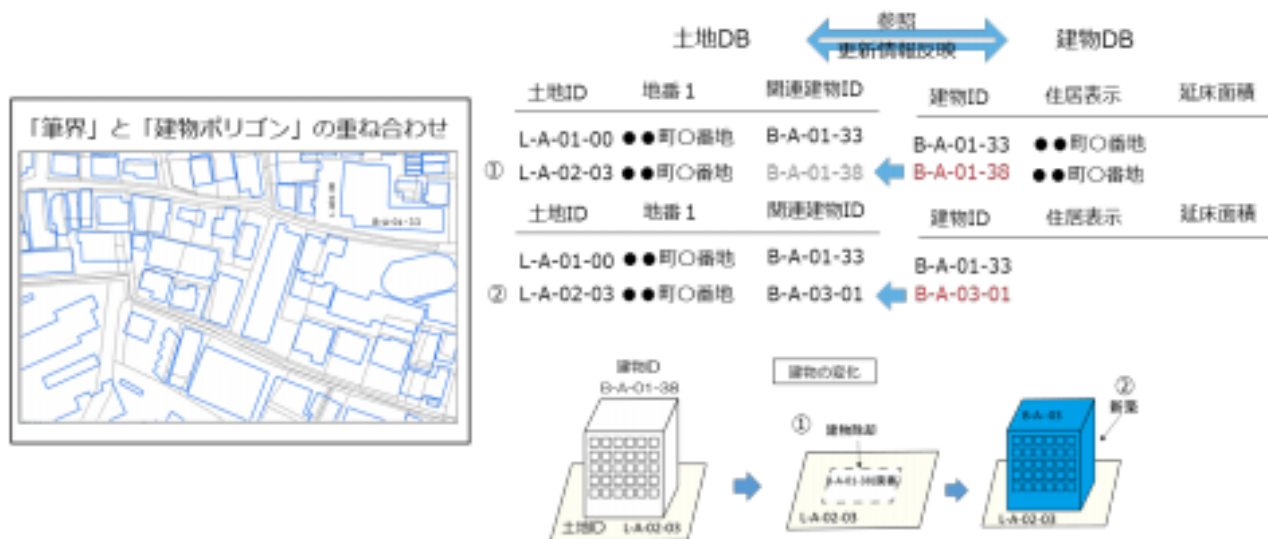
土地DB

参照

更新情報反映

建物DB

「筆界」と「建物ポリゴン」の重ね合わせ

B-A-01-33

| 土地ID | 地番１ | 関連建物ID |
|---|---|---|
| L-A-01-00 | ●●町〇番地 | B-A-01-33 |
| ① L-A-02-03 | ●●町〇番地 | B-A-01-38 |

| 建物ID | 住居表示 | 延床面積 |
|---|---|---|
| B-A-01-33 | ●●町〇番地 | |
| B-A-01-38 | ●●町〇番地 | |

| 土地ID | 地番１ | 関連建物ID |
|---|---|---|
| L-A-01-00 | ●●町〇番地 | B-A-01-33 |
| ② L-A-02-03 | ●●町〇番地 | B-A-03-01 |

| 建物ID | 住居表示 | 延床面積 |
|---|---|---|
| B-A-01-33 | | |
| B-A-03-01 | | |

建物ID
B-A-01-38

土地ID L-A-02-03

建物の変化

①

建物除却

B-A-01-38(除却)

L-A-02-03

②
新築

B-A-03

L-A-02-03